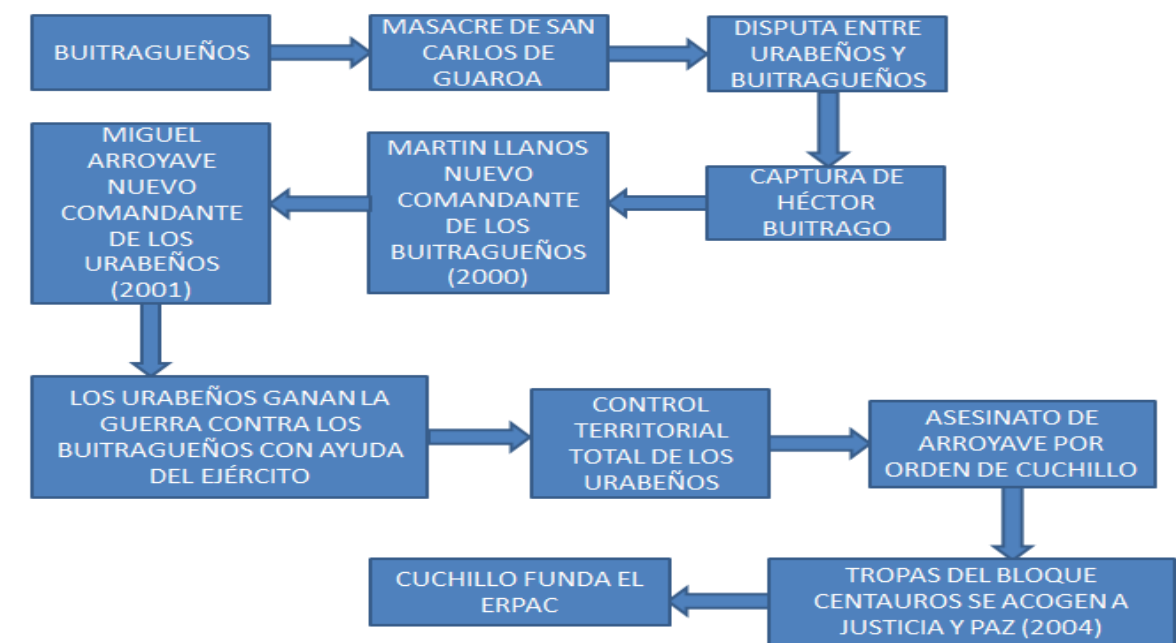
BUITRAGUEÑOS

MASACRE DE SAN CARLOS DE GUAROA

DISPUTA ENTRE URABEÑOS Y BUITRAGUEÑOS

CAPTURA DE HÉCTOR BUITRAGO

MARTIN LLANOS NUEVO COMANDANTE DE LOS BUITRAGUEÑOS (2000)

MIGUEL ARROYAVE NUEVO COMANDANTE DE LOS URABEÑOS (2001)

LOS URABEÑOS GANAN LA GUERRA CONTRA LOS BUITRAGUEÑOS CON AYUDA DEL EJÉRCITO

CONTROL TERRITORIAL TOTAL DE LOS URABEÑOS

ASESINATO DE ARROYAVE POR ORDEN DE CUCHILLO

TROPAS DEL BLOQUE CENTAUROS SE ACOGEN A JUSTICIA Y PAZ (2004)

CUCHILLO FUNDA EL ERPAC